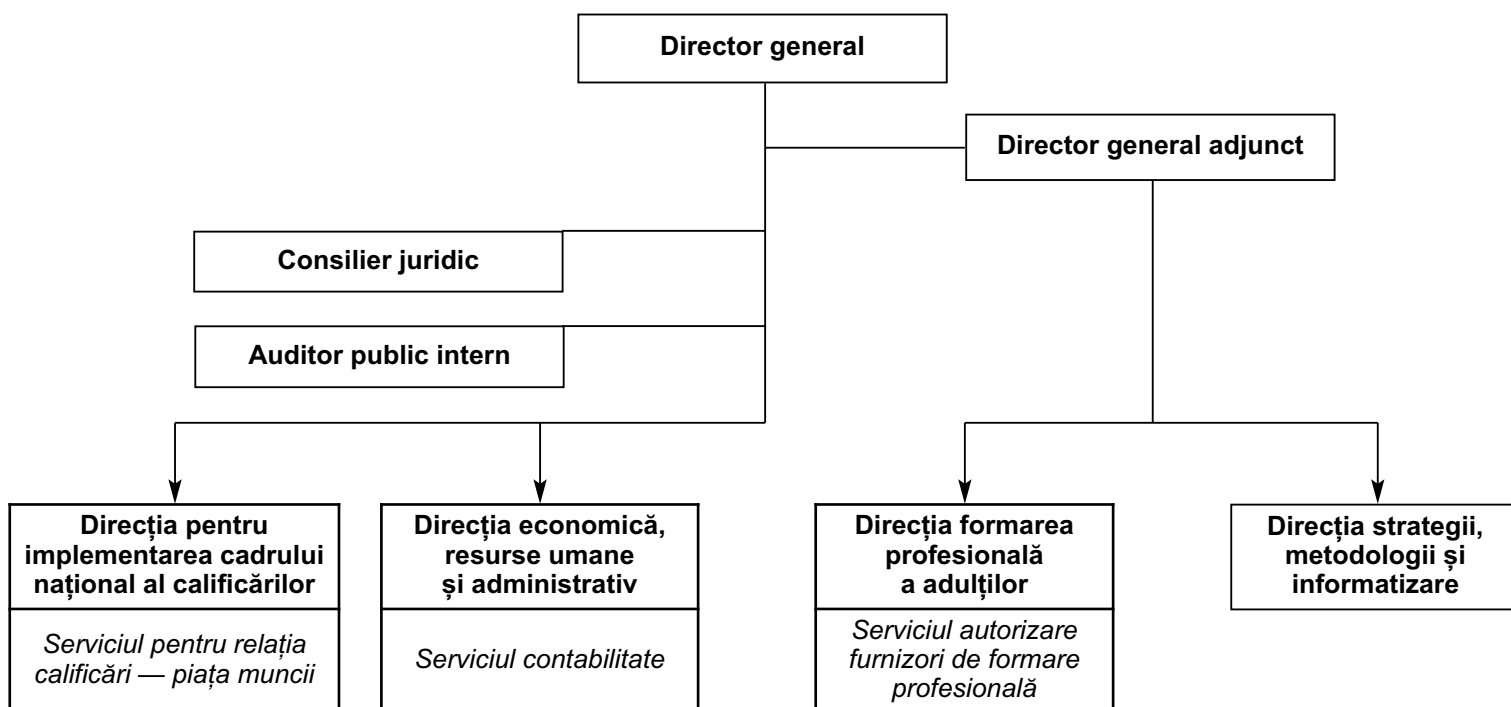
Director general

Director general adjunct

Consilier juridic

Auditor public intern

Direcția pentru implementarea cadrului național al calificărilor

Serviciul pentru relația calificări — piața muncii

Direcția economică, resurse umane și administrativ

Serviciul contabilitate

Direcția formarea profesională a adulților

Serviciul autorizare furnizori de formare profesională

Direcția strategii, metodologii și informatizare